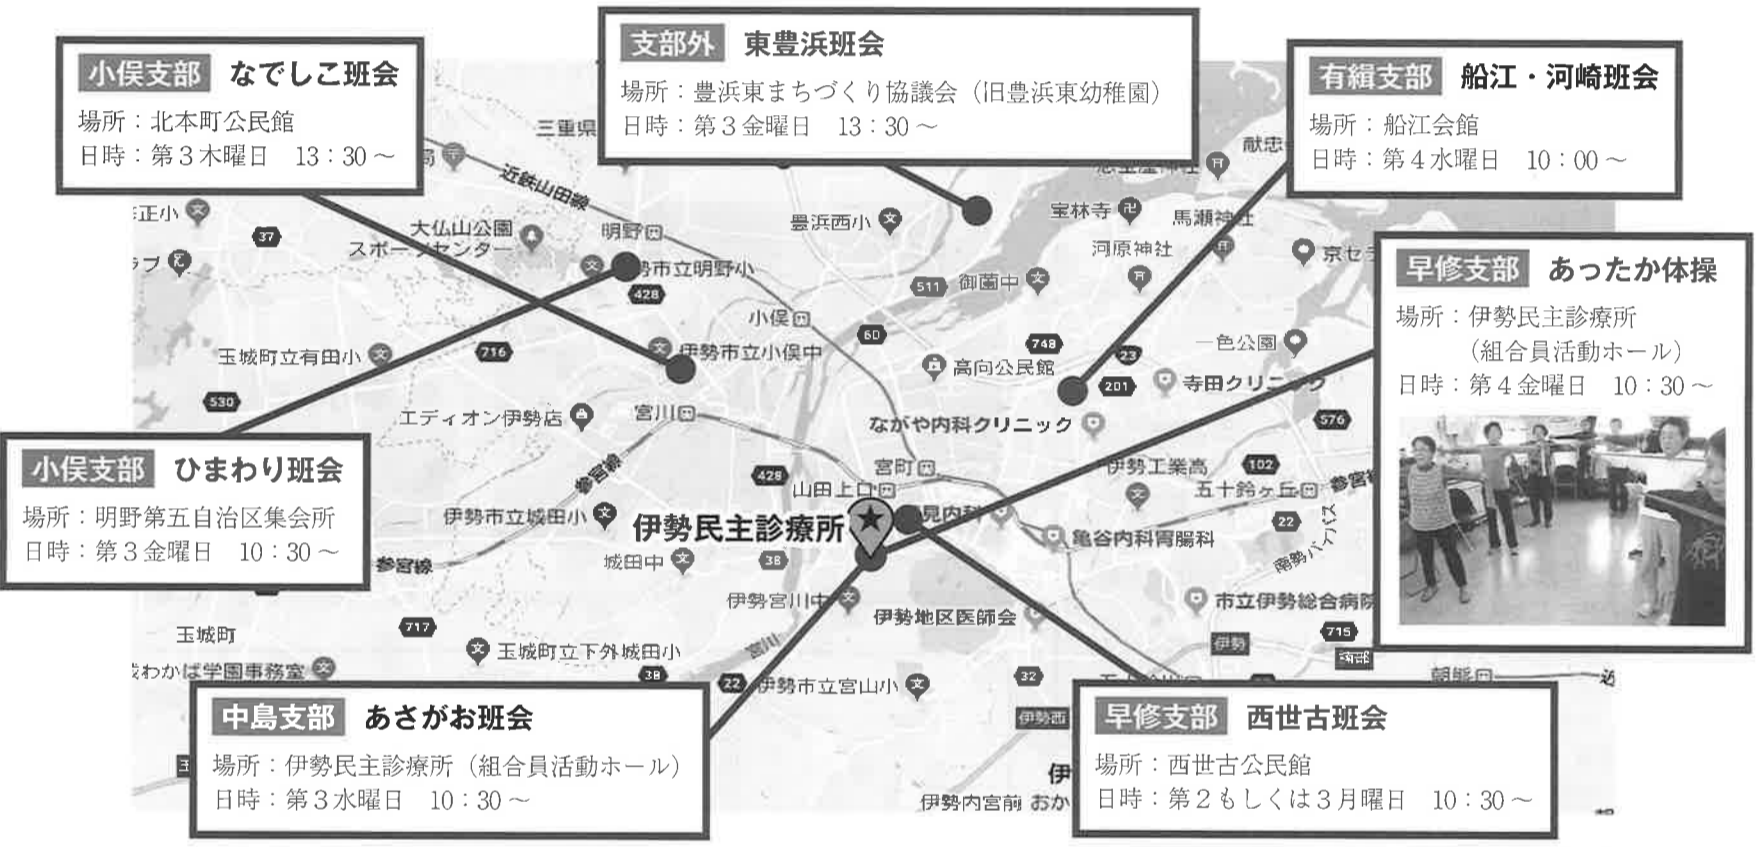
小俣支部　なでしこ班会
場所：北本町公民館
日時：第３木曜日　13：30～

支部外　東豊浜班会
場所：豊浜東まちづくり協議会（旧豊浜東幼稚園）
日時：第３金曜日　13：30～

有緝支部　船江・河崎班会
場所：船江会館
日時：第４水曜日　10：00～

早修支部　あったか体操
場所：伊勢民主診療所
（組合員活動ホール）
日時：第４金曜日　10：30～

小俣支部　ひまわり班会
場所：明野第五自治区集会所
日時：第３金曜日　10：30～

中島支部　あさがお班会
場所：伊勢民主診療所（組合員活動ホール）
日時：第３水曜日　10：30～

早修支部　西世古班会
場所：西世古公民館
日時：第２もしくは３月曜日　10：30～

伊勢民主診療所

三重県
近鉄山田線
正小
大仏山公園
スポーツセンター
明野
伊勢市立明野小
豊浜西小
宝林寺
馬瀬神社
河原神社
京セラ
献忠
御薗中
小俣
伊勢市立小俣中
玉城町立有田小
高向公民館
一色公園
寺田クリニック
ながや内科クリニック
エディオン伊勢店
宮川
宮町
山田上口
伊勢工業高
五十鈴ヶ丘
参宮線
伊勢市立城田小
城田中
亀谷内科胃腸科
南勢バイパス
伊勢宮川中
伊勢地区医師会
市立伊勢総合病院
玉城町
玉城町立下外城田小
わかば学園事務室
伊勢市立宮川小
伊勢
伊勢西
朝熊
伊勢内宮前　おか
428
266
37
716
530
511
60
748
23
201
576
102
22
38
717
715
32